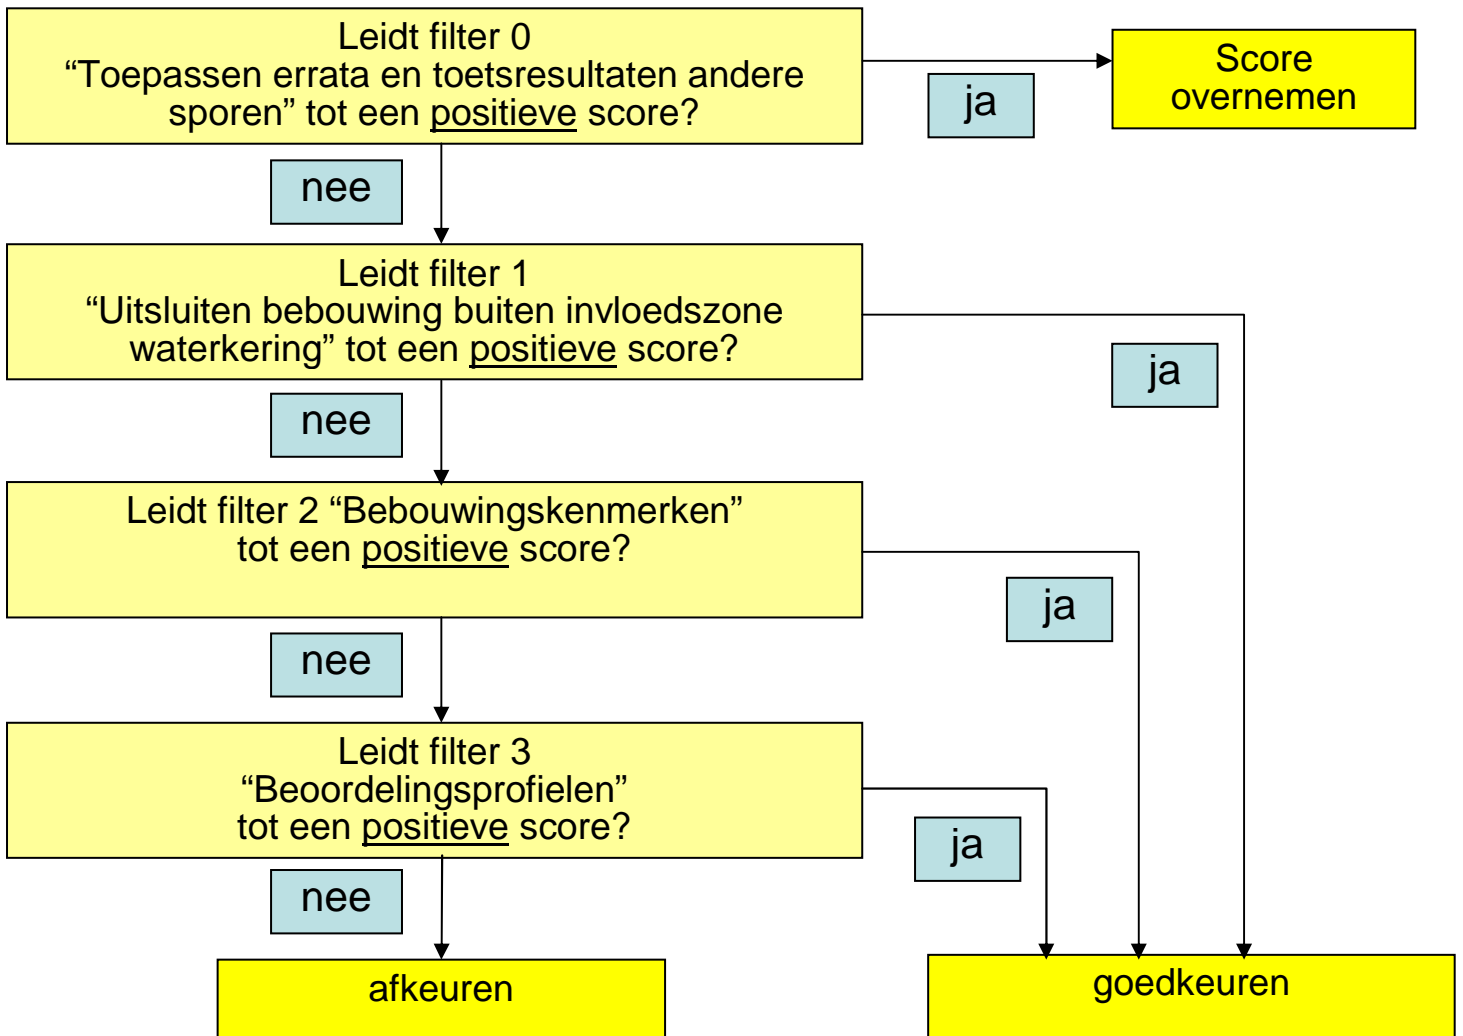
Leidt filter 0
“Toepassen errata en toetsresultaten andere sporen” tot een positieve score?

ja

Score overnemen

nee

Leidt filter 1
“Uitsluiten bebouwing buiten invloedszone waterkering” tot een positieve score?

ja

nee

Leidt filter 2 “Bebouwingskenmerken” tot een positieve score?

ja

nee

Leidt filter 3
“Beoordelingsprofielen” tot een positieve score?

ja

nee

afkeuren

goedkeuren